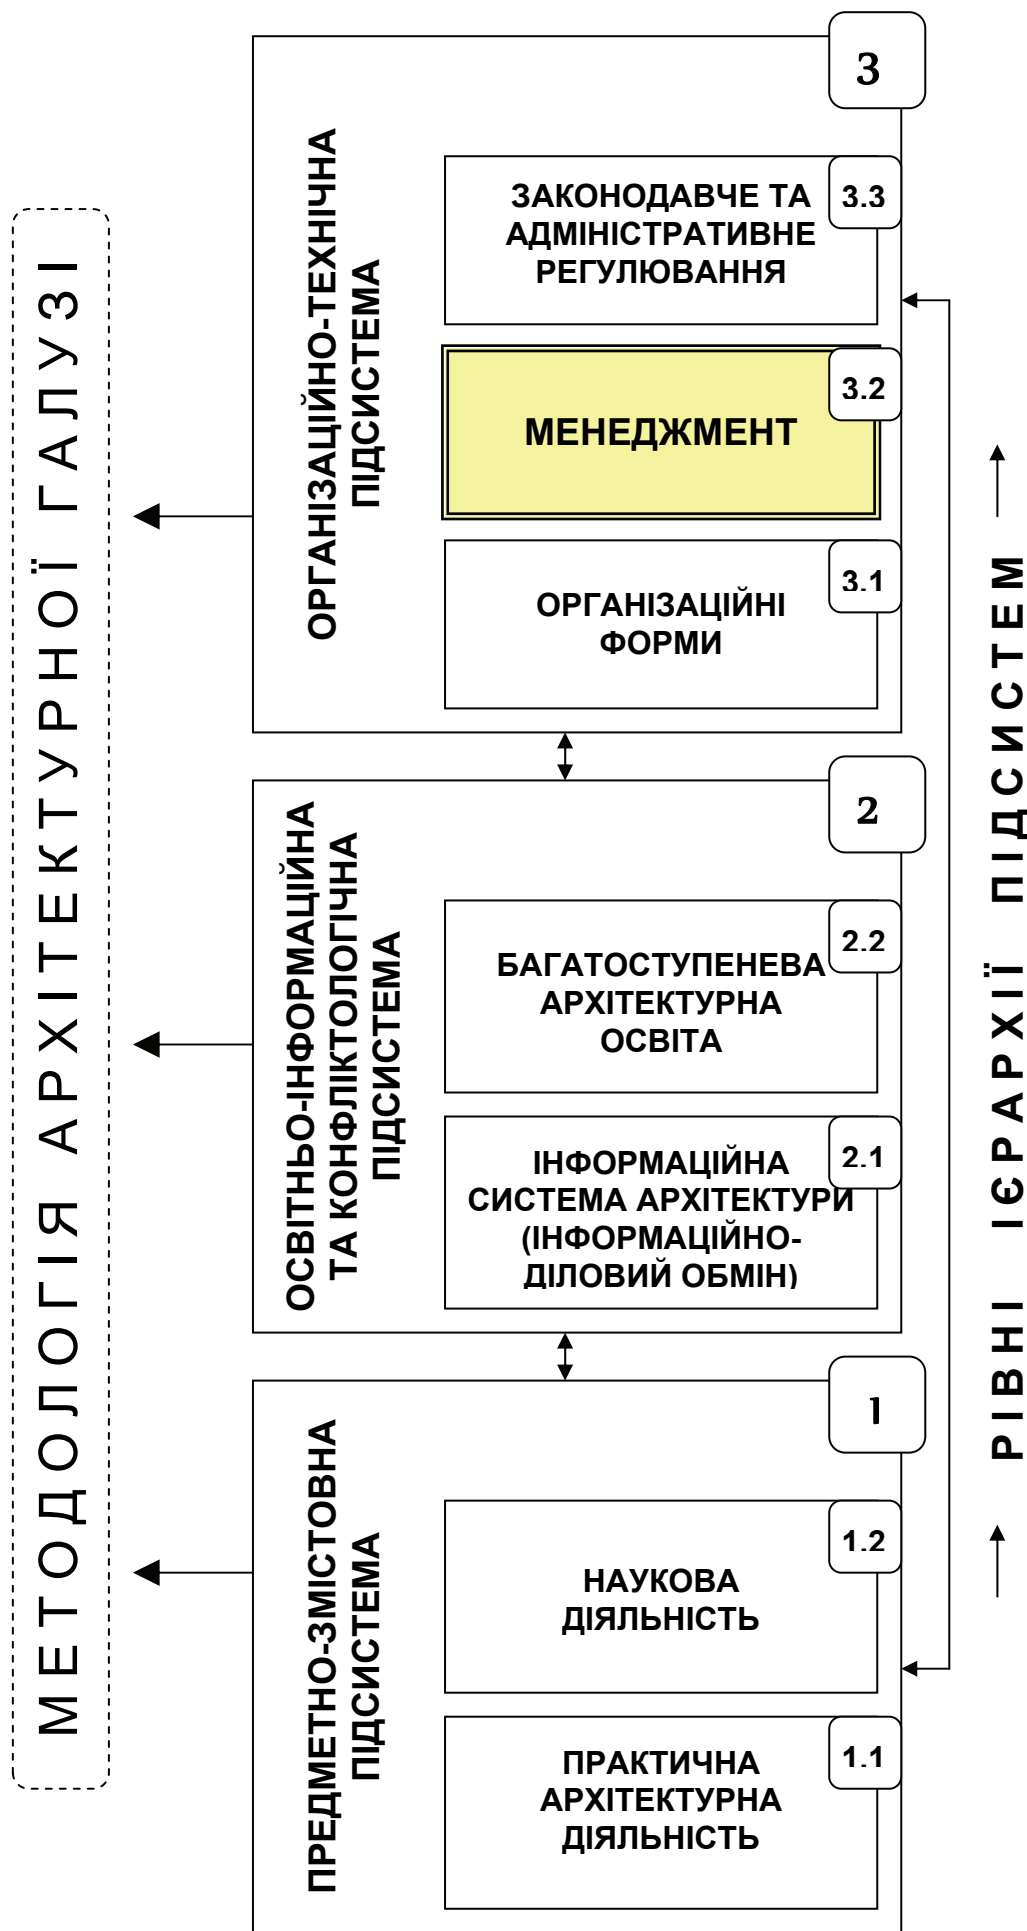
МЕТОДОЛОГІЯ АРХІТЕКТУРНОЇ ГАЛУЗІ

3

ОРГАНІЗАЦІЙНО-ТЕХНІЧНА ПІДСИСТЕМА

3.3
ЗАКОНОДАВЧЕ ТА АДМІНІСТРАТИВНЕ РЕГУЛЮВАННЯ

3.2
МЕНЕДЖМЕНТ

3.1
ОРГАНІЗАЦІЙНІ ФОРМИ

2

ОСВІТНЬО-ІНФОРМАЦІЙНА ТА КОНФЛІКТОЛОГІЧНА ПІДСИСТЕМА

2.2
БАГАТОСТУПЕНЕВА АРХІТЕКТУРНА ОСВІТА

2.1
ІНФОРМАЦІЙНА СИСТЕМА АРХІТЕКТУРИ (ІНФОРМАЦІЙНО-ДІЛОВИЙ ОБМІН)

1

ПРЕДМЕТНО-ЗМІСТОВНА ПІДСИСТЕМА

1.2
НАУКОВА ДІЯЛЬНІСТЬ

1.1
ПРАКТИЧНА АРХІТЕКТУРНА ДІЯЛЬНІСТЬ

РІВНІ ІЄРАРХІЇ ПІДСИСТЕМ